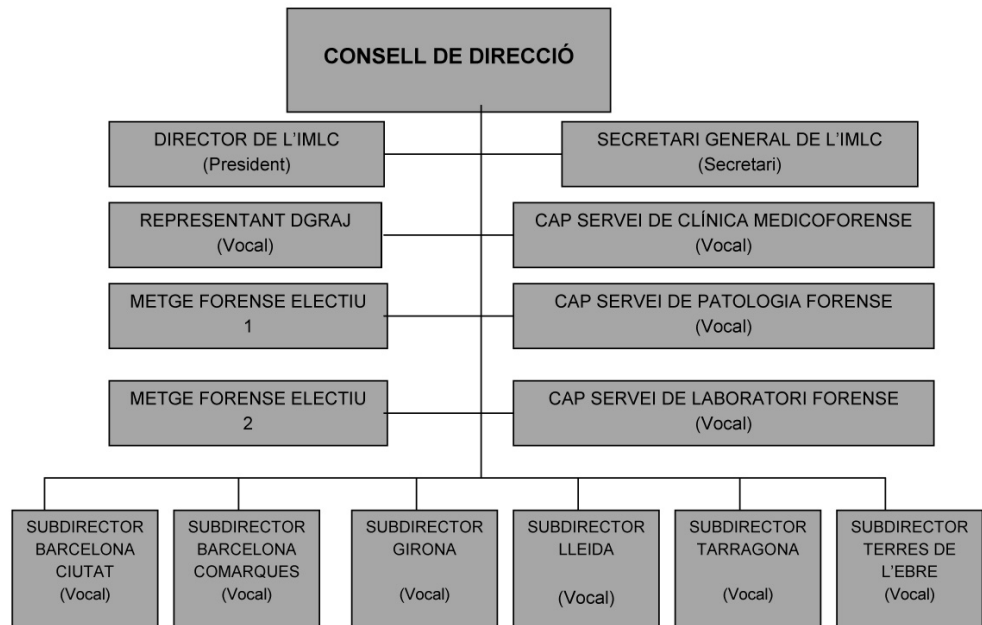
CONSELL DE DIRECCIÓ

DIRECTOR DE L'IMLC
(President)

SECRETARI GENERAL DE L'IMLC
(Secretari)

REPRESENTANT DGRAJ
(Vocal)

CAP SERVEI DE CLÍNICA MEDICOFORENSE
(Vocal)

METGE FORENSE ELECTIU
1

CAP SERVEI DE PATOLOGIA FORENSE
(Vocal)

METGE FORENSE ELECTIU
2

CAP SERVEI DE LABORATORI FORENSE
(Vocal)

SUBDIRECTOR BARCELONA CIUTAT
(Vocal)

SUBDIRECTOR BARCELONA COMARQUES
(Vocal)

SUBDIRECTOR GIRONA
(Vocal)

SUBDIRECTOR LLEIDA
(Vocal)

SUBDIRECTOR TARRAGONA
(Vocal)

SUBDIRECTOR TERRES DE L'EBRE
(Vocal)